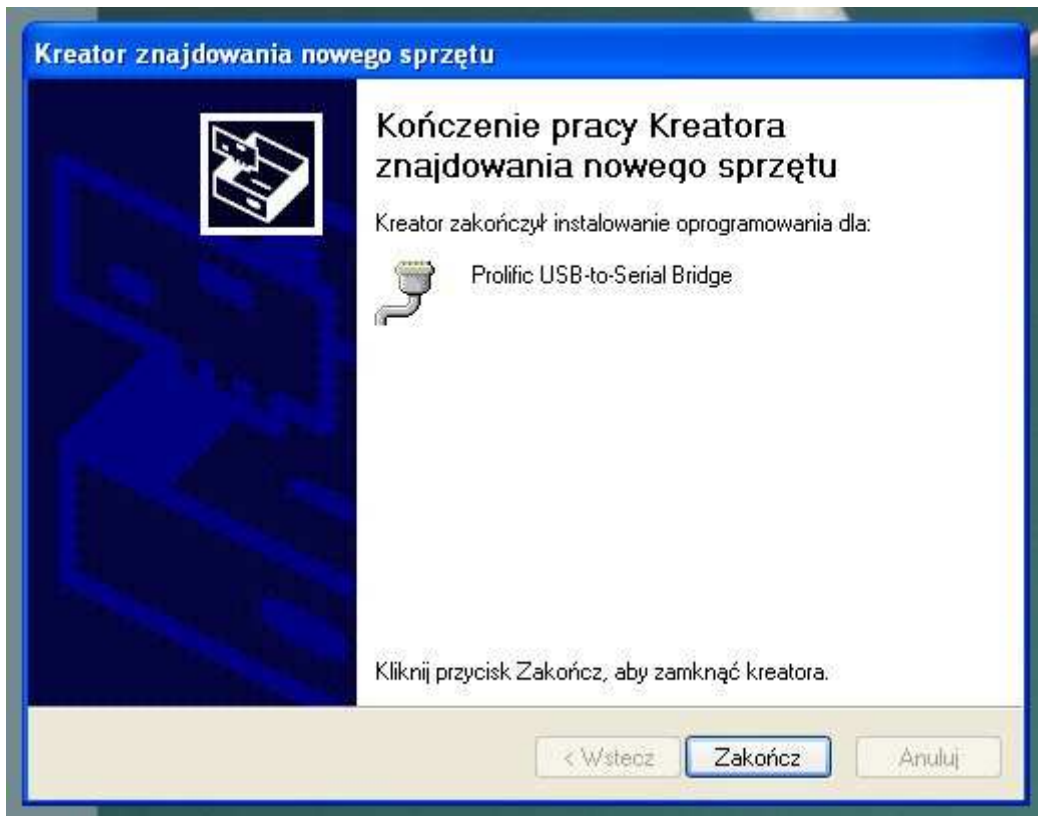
Kreator znajdowania nowego sprzętu

Kończenie pracy Kreatora znajdowania nowego sprzętu

Kreator zakończył instalowanie oprogramowania dla:

Prolific USB-to-Serial Bridge

Kliknij przycisk Zakończ, aby zamknąć kreatora.

< Wstecz
Zakończ
Anuluj